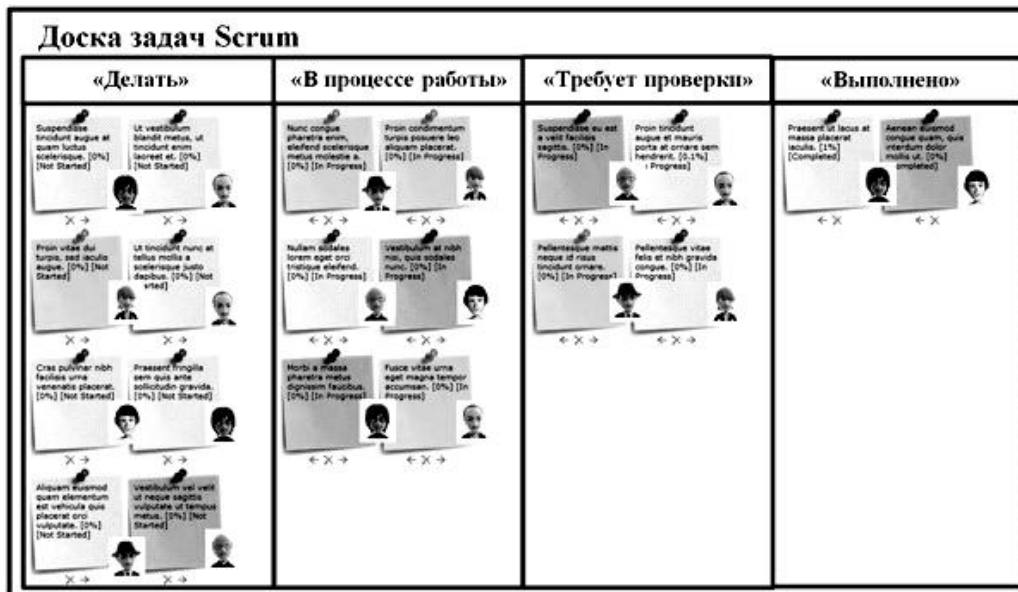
Доска задач Scrum

| «Делать» | «В процессе работы» | «Требует проверки» | «Выполнено» |
|---|---|---|---|
| Suspendisse tincidunt augue at quam luctus scelerisque. [0%] [Not Started] | Nunc congue pharetra enim, eleifend scelerisque metus molestie a. [0%] [In Progress] | Suspendisse eu est a velit facilisis sagittis. [0%] [In Progress] | Praesent ut lacus at massa placerat iaculis. [1%] [Completed] |
| Ut vestibulum blandit metus, ut tincidunt enim laoreet et. [0%] [Not Started] | Proin condimentum turpis posuere leo aliquam placerat. [0%] [In Progress] | Proin tincidunt augue et mauris porta at ornare sem hendrerit. [0.1%] [In Progress] | Aenean euismod congue quam, quis interdum dolor mollis ut. [0%] [Completed] |
| Proin vitae dui turpis, sed iaculis augue. [0%] [Not Started] | Nullam sodales lorem eget orci tristique eleifend. [0%] [In Progress] | Pellentesque mattis neque id risus tincidunt ornare. [0%] [In Progress] | |
| Ut tincidunt nunc at tellus mollis a scelerisque justo dapibus. [0%] [Not Started] | Vestibulum at nibh nisi, quis sodales nunc. [0%] [In Progress] | Pellentesque vitae felis et nibh gravida congue. [0%] [In Progress] | |
| Cras pulvinar nibh facilisis urna venenatis placerat. [0%] [Not Started] | Morbi a massa pharetra metus dignissim faucibus. [0%] [In Progress] | | |
| Praesent fringilla sem quis ante sollicitudin gravida. [0%] [Not Started] | Fusce vitae urna eget magna tempor accumsan. [0%] [In Progress] | | |
| Aliquam euismod quam elementum est vehicula quis placerat orci vulputate. [0%] [Not Started] | | | |
| Vestibulum vel velit ut neque sagittis vulputate ut tempus metus. [0%] [Not Started] | | | |